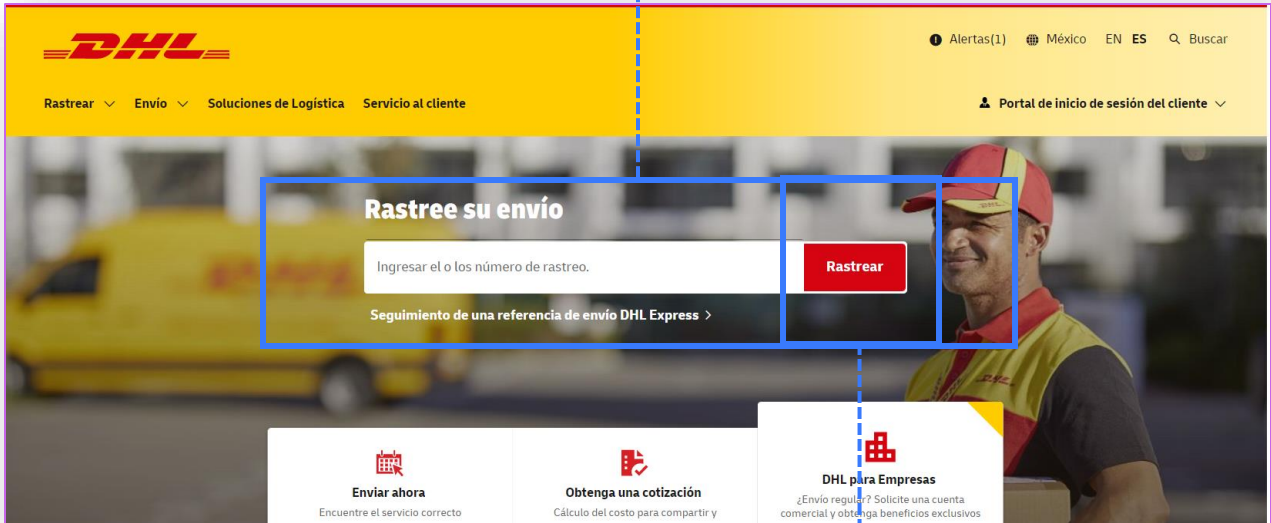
DHL

Alertas(1) México EN ES Buscar

Rastrear Envío Soluciones de Logística Servicio al cliente

Portal de inicio de sesión del cliente

Rastree su envío

Ingresar el o los número de rastreo.

Rastrear

Seguimiento de una referencia de envío DHL Express >

Enviar ahora
Encuentre el servicio correcto

Obtenga una cotización
Cálculo del costo para compartir y

DHL para Empresas
¿Envío regular? Solicite una cuenta comercial y obtenga beneficios exclusivos